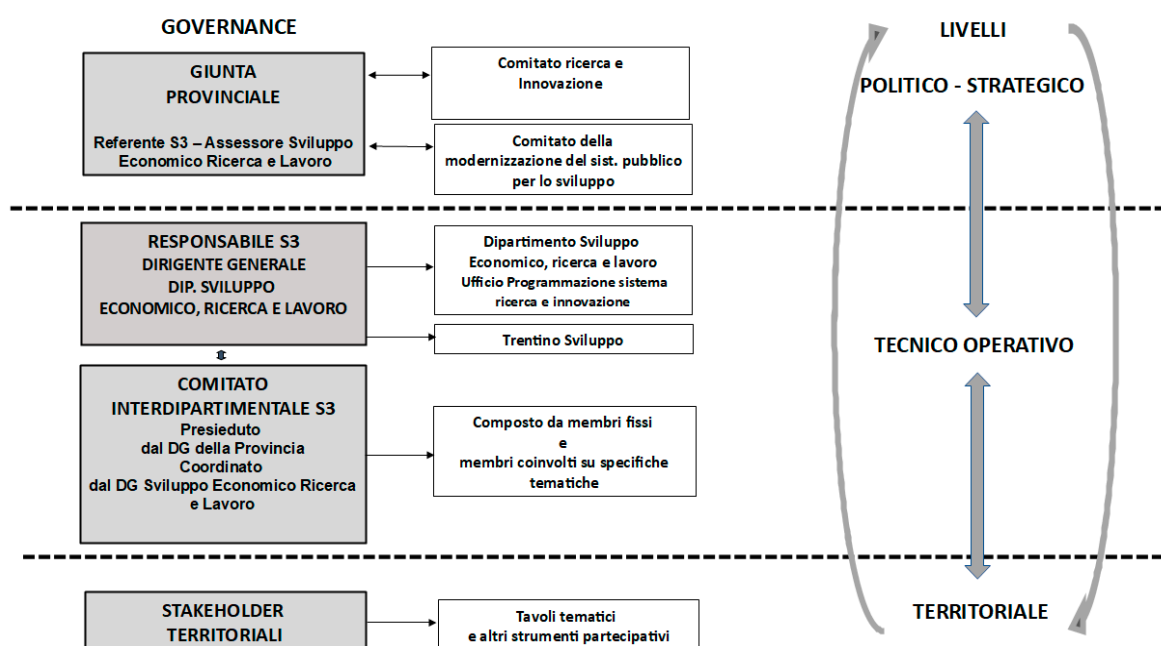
GOVERNANCE

GIUNTA PROVINCIALE

Referente S3 – Assessore Sviluppo Economico Ricerca e Lavoro

Comitato ricerca e Innovazione

Comitato della modernizzazione del sist. pubblico per lo sviluppo

LIVELLI

POLITICO - STRATEGICO

RESPONSABILE S3
DIRIGENTE GENERALE
DIP. SVILUPPO
ECONOMICO, RICERCA E LAVORO

Dipartimento Sviluppo Economico, ricerca e lavoro
Ufficio Programmazione sistema ricerca e innovazione

Trentino Sviluppo

TECNICO OPERATIVO

COMITATO INTERDIPARTIMENTALE S3
Presieduto dal DG della Provincia
Coordinato dal DG Sviluppo Economico Ricerca e Lavoro

Composto da membri fissi
e
membri coinvolti su specifiche tematiche

STAKEHOLDER TERRITORIALI

Tavoli tematici
e altri strumenti partecipativi

TERRITORIALE